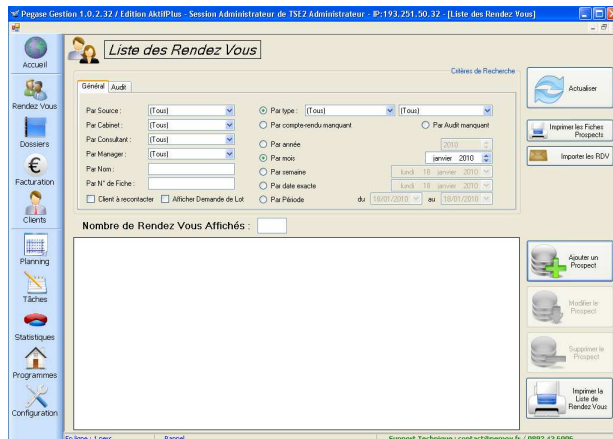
Pegase Gestion 1.0.2.32 / Edition AktifPlus - Session Administrateur de TSE2 Administrateur - IP:193.251.50.32 - [Liste des Rendez Vous]

Accueil

Rendez Vous

Dossiers

Facturation

Clients

Planning

Tâches

Statistiques

Programmes

Configuration

Liste des Rendez Vous

Critères de Recherche

Général | Audit

Par Source : (Tous)

Par Cabinet : (Tous)

Par Consultant : (Tous)

Par Manager : (Tous)

Par Nom :

Par N° de Fiche :

Client à recontacter

Afficher Demande de Lot

Par type : (Tous) (Tous)

Par compte-rendu manquant

Par Audit manquant

Par année 2010

Par mois janvier 2010

Par semaine lundi 18 janvier 2010

Par date exacte lundi 18 janvier 2010

Par Période du 18/01/2010 au 18/01/2010

Nombre de Rendez Vous Affichés :

Actualiser

Imprimer les Fiches Prospects

Importer les RDV

Ajouter un Prospect

Modifier le Prospect

Supprimer le Prospect

Imprimer la Liste de Rendez Vous

En ligne : 1 pers

Rappel

Support Technique : contact@pegasus.fr / 0892 43 6996